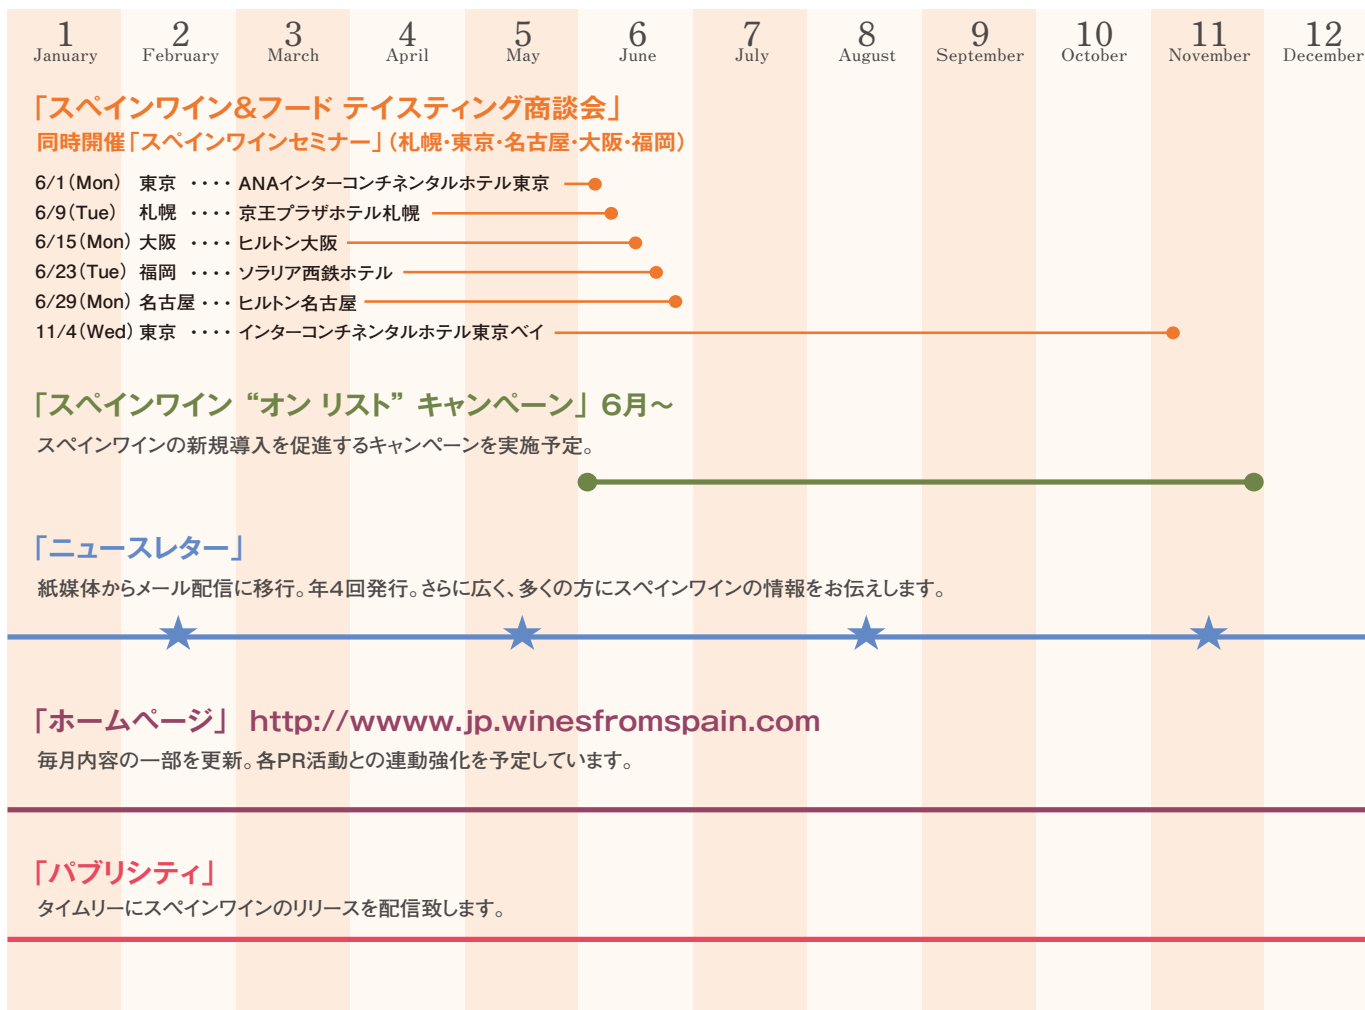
1 January | 2 February | 3 March | 4 April | 5 May | 6 June | 7 July | 8 August | 9 September | 10 October | 11 November | 12 December

「スペインワイン&フード テイスティング商談会」
同時開催「スペインワインセミナー」(札幌·東京·名古屋·大阪·福岡)

6/1(Mon) 東京 ････ ANAインターコンチネンタルホテル東京
6/9(Tue) 札幌 ････ 京王プラザホテル札幌
6/15(Mon) 大阪 ････ ヒルトン大阪
6/23(Tue) 福岡 ････ ソラリア西鉄ホテル
6/29(Mon) 名古屋 ･･･ ヒルトン名古屋
11/4(Wed) 東京 ････ インターコンチネンタルホテル東京ベイ

「スペインワイン "オン リスト" キャンペーン」6月~
スペインワインの新規導入を促進するキャンペーンを実施予定。

「ニュースレター」
紙媒体からメール配信に移行。年4回発行。さらに広く、多くの方にスペインワインの情報をお伝えします。

「ホームページ」 http://wwww.jp.winesfromspain.com
毎月内容の一部を更新。各PR活動との連動強化を予定しています。

「パブリシティ」
タイムリーにスペインワインのリリースを配信致します。